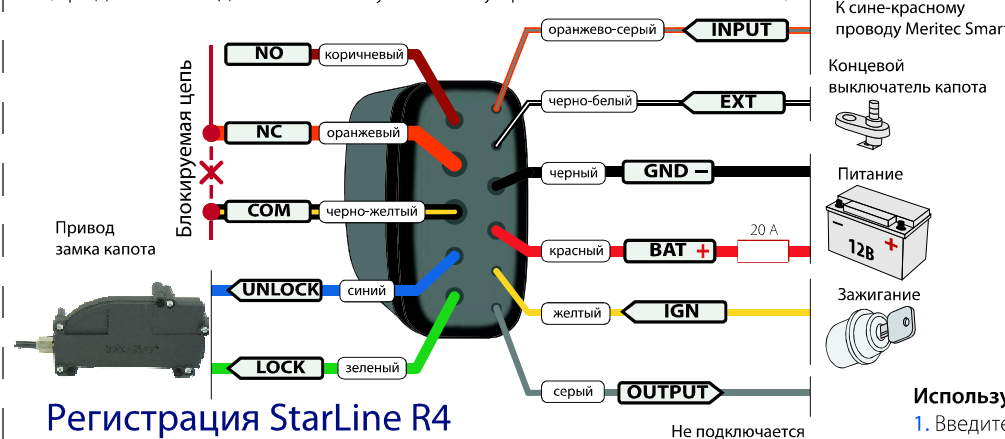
К сине-красному проводу Meritec Smart

оранжево-серый INPUT

NO коричневый

Концевой выключатель капота

черно-белый EXT

Блокируемая цепь

NC оранжевый

черный GND −

Питание

COM черно-желтый

Привод замка капота

красный BAT + 20 A

12В

UNLOCK синий

желтый IGN

Зажигание

LOCK зеленый

серый OUTPUT

Регистрация StarLine R4

Не подключается

Использу

1. Введите